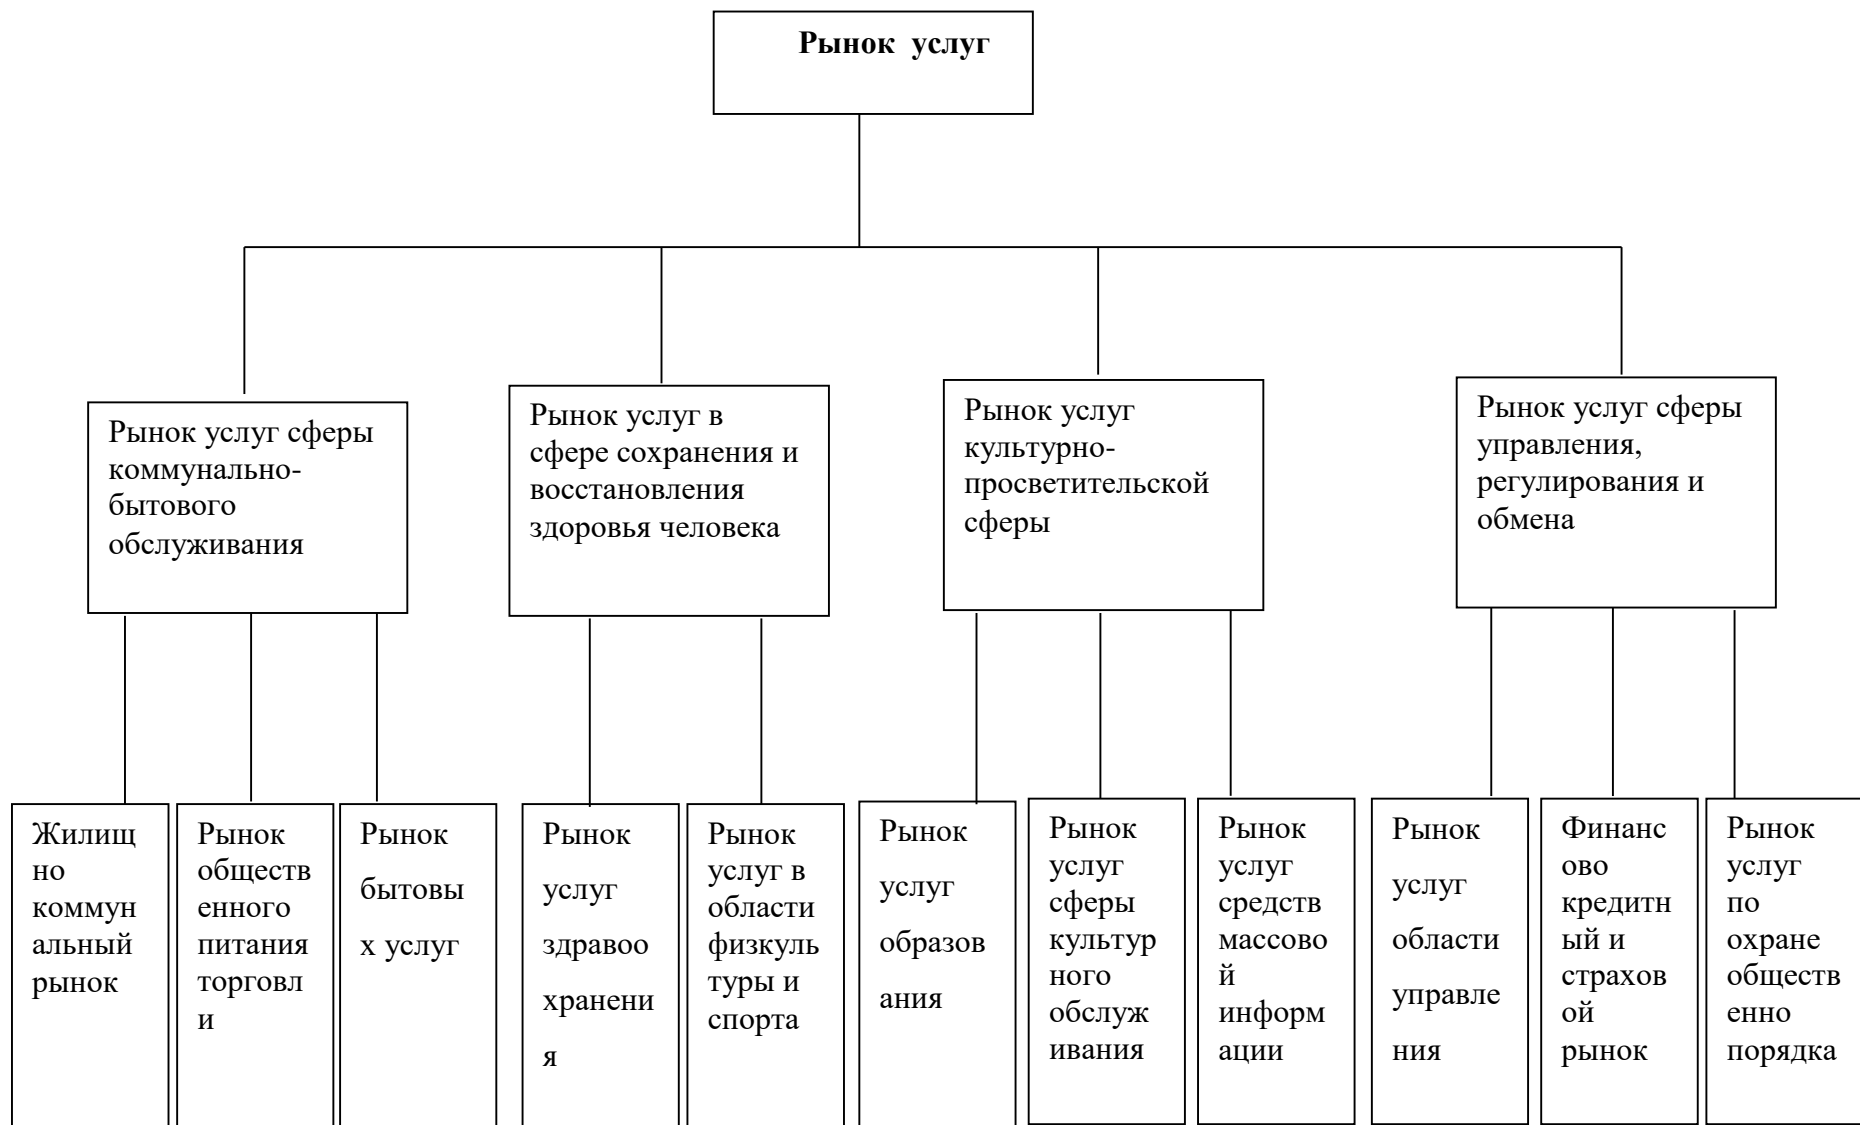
Рынок услуг

Рынок услуг сферы коммунально-бытового обслуживания

Рынок услуг в сфере сохранения и восстановления здоровья человека

Рынок услуг культурно-просветительской сферы

Рынок услуг сферы управления, регулирования и обмена

Жилищно коммунальный рынок

Рынок общественного питания торговли

Рынок бытовых услуг

Рынок услуг здравоохранения

Рынок услуг в области физкультуры и спорта

Рынок услуг образования

Рынок услуг сферы культурного обслуживания

Рынок услуг средств массовой информации

Рынок услуг области управления

Финансово кредитный и страховой рынок

Рынок услуг по охране общественно порядка